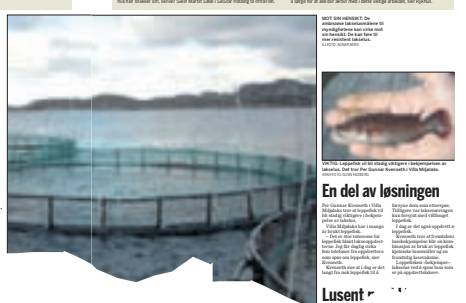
MOT SIN HENSIKT: De antimarine lakselusmidlene til myndighetene kan virke mot sin hensikt. De kan føre til mer resistent lakselus.

VIKTIG: Leppefisk er blitt stadig viktigere i bekjempelsen av lakselus. Det tror Per Gunnar Kvenseth i Villa Miljølaks.

En del av løsningen

Lusent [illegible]